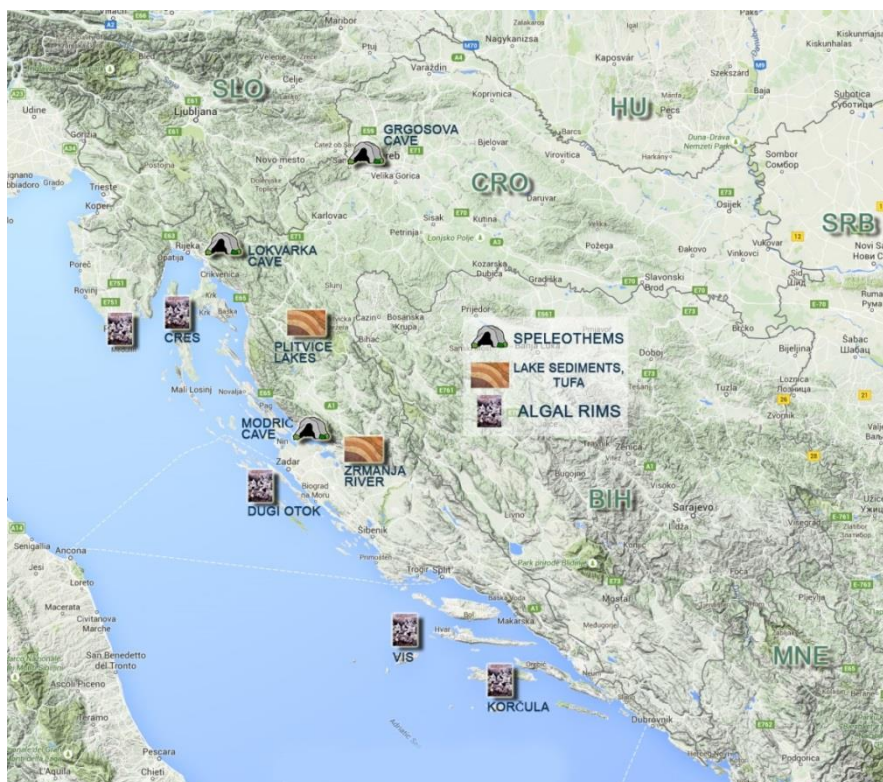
SLO
HU
CRO
SRB
BIH
MNE
GRGOSOVA CAVE
LOKVARKA CAVE
CRES
PLITVICE LAKES
MODRIČ CAVE
ZRMANJA RIVER
DUGI OTOK
VIS
KORČULA
SPELEOTHEMS
LAKE SEDIMENTS, TUFA
ALGAL RIMS
Maribor
Ptuj
Nagykanizsa
Zalakaros
Kaposvár
Igal
Paks
Kiskunmajsa
Kiskunhalas
Szekszárd
Baja
Subotica
Суботица
Varaždin
Koprivnica
Pecs
Barcs
Duna-Dráva Nemzeti Park
Harkány
Sombor
Сомбор
Celje
Ljubljana
Udine
Gorizia
Novo mesto
Trieste
Grado
Koper
Postojna
Zagreb
Velika Gorica
Bjelovar
Virovitica
Daruvar
Osijek
Vukovar
Vinkovci
Novi Sad
Нови Сад
Karlovac
Sisak
Kutina
Lonjsko Polje
Petrinja
Požega
Đakovo
Rijeka
Opatija
Crikvenica
Krk
Poreč
Rovinj
Kozarska Dubica
Gradiška
Slavonski Brod
Šid
Шид
Ruma
Рума
Slunj
Cazin
Bosanska Krupa
Bihać
Prijedor
Brčko
Šabac
Шабац
Bijeljina
Doboj
Loznica
Лозница
Tuzla
Zvornik
Mali Lošinj
Novalja
Pag
Nin
Zadar
Biograd na Moru
Zenica
Bugojno
Visoko
Sarajevo
Šibenik
Primošten
Livno
Trogir
Split
Park prirode Biokovo
Višegrad
Ужице
Zlatibor
Ancona
Senigallia
Jesi
Loreto
Macerata
Civitanova Marche
San Benedetto del Tronto
Ascoli Piceno
Teramo
Pescara
Chieti
L'Aquila
Hvar
Makarska
Mostar
Međugorje
Pljevlja
Dubrovnik
Podgorica
Adriatic Sea